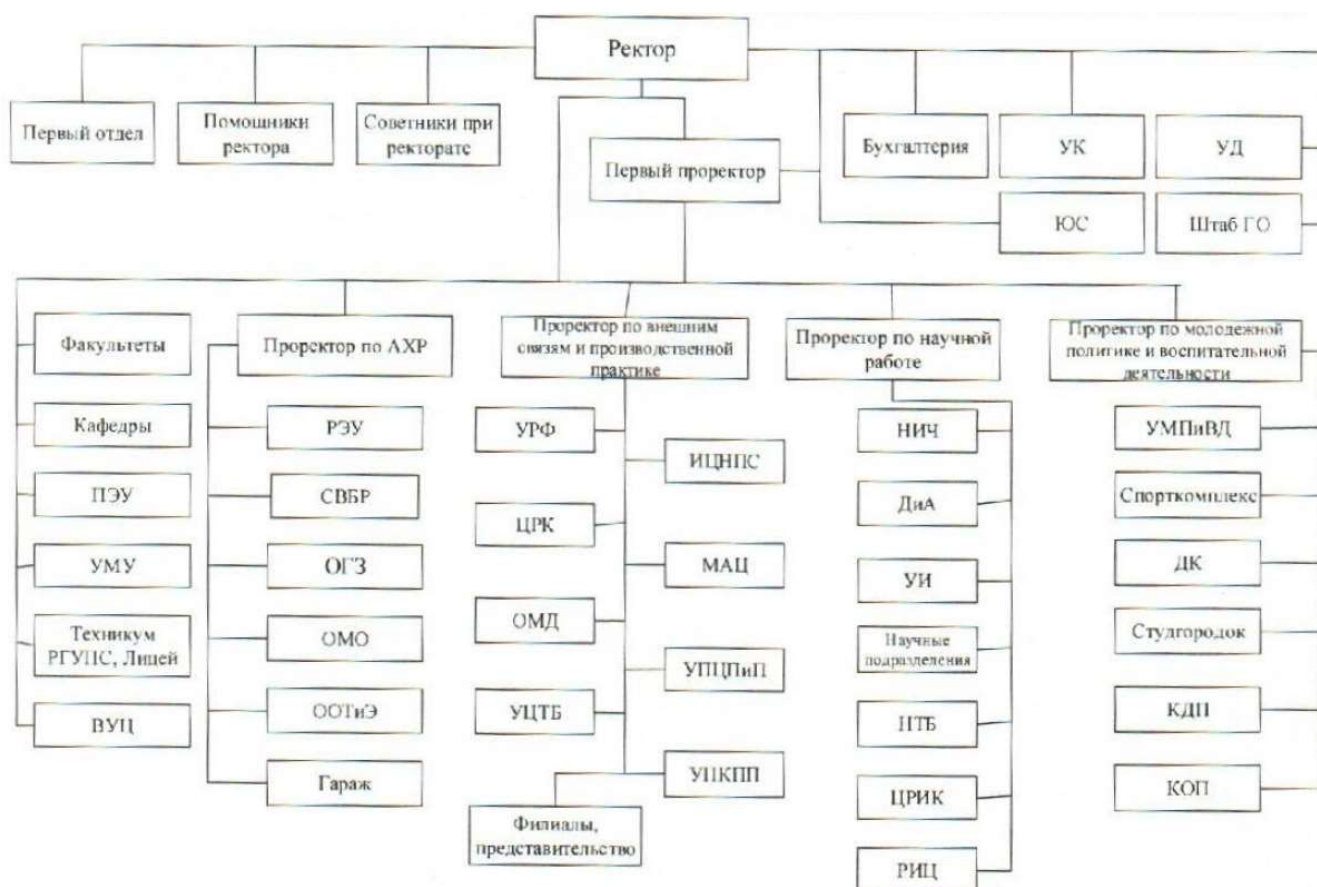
Ректор

Первый отдел

Помощники ректора

Советники при ректорате

Первый проректор

Бухгалтерия

УК

УД

ЮС

Штаб ГО

Факультеты

Кафедры

ПЭУ

УМУ

Техникум РГУПС, Лицей

ВУЦ

Проректор по АХР

РЭУ

СВБР

ОГЗ

ОМО

ООТиЭ

Гараж

Проректор по внешним связям и производственной практике

УРФ

ИЦНПС

ЦРК

МАЦ

ОМД

УПЦПиП

УЦТБ

УПКПП

Филиалы, представительство

Проректор по научной работе

НИЧ

ДиА

УИ

Научные подразделения

НТБ

ЦРИК

РИЦ

Проректор по молодежной политике и воспитательной деятельности

УМПиВД

Спорткомплекс

ДК

Студгородок

КДП

КОП